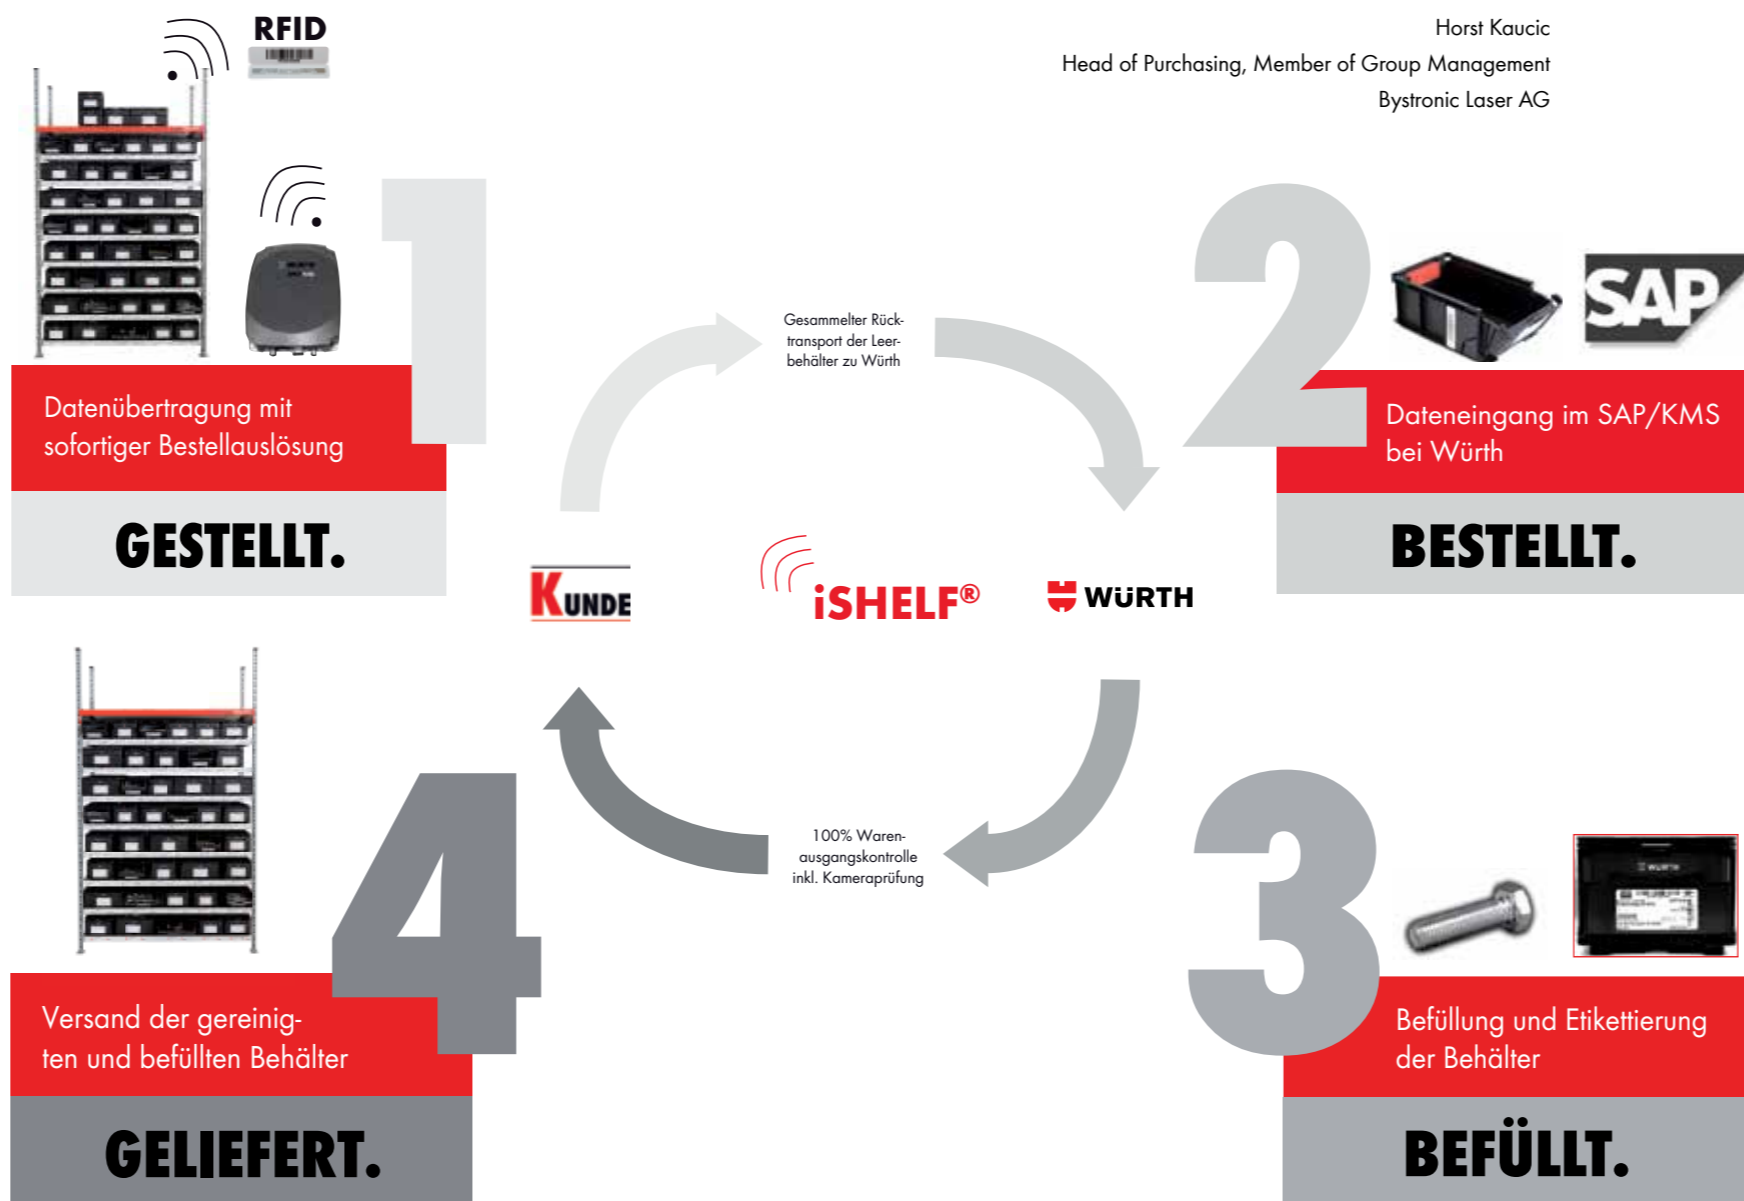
RFID

Horst Kaucic
Head of Purchasing, Member of Group Management
Bystronic Laser AG

1

Datenübertragung mit sofortiger Bestellauslösung

GESTELLT.

Gesammelter Rücktransport der Leerbehälter zu Würth

2

SAP

Dateneingang im SAP/KMS bei Würth

BESTELLT.

KUNDE

iSHELF®

WÜRTH

100% Warenausgangskontrolle inkl. Kameraprüfung

4

Versand der gereinigten und befüllten Behälter

GELIEFERT.

3

Befüllung und Etikettierung der Behälter

BEFÜLLT.